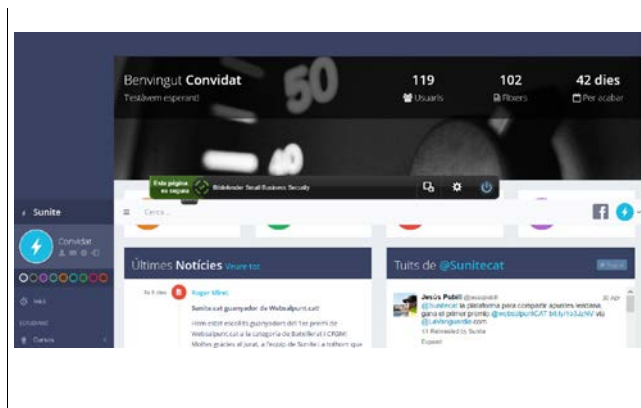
Benvingut Convidat
Testàvem esperant!

119
Usuaris

102
Fitxers

42 dies
Per acabar

Esta página es segura
Bitdefender Small Business Security

Sunite
Cerca...
Convidat

Inici

Últimes Notícies Veure tot

Roger Miret
Sunite.cat guanyador de Webalpunt.cat!
Hem estat escollits guanyadors del 1er premi de Webalpunt.cat a la categoria de Batxiller i CFGM! Moltes gràcies al jurat, a l'equip de Sunite i a tothom que

Tuits de @Sunitecat

Jesús Pubill @jesuspubill
30 Apr
@sunitecat la plataforma per compartir apunts lectiva guanya el primer premi @webalpuntCAT bit.ly/1o3Jz4V via @Lavanguardia.com
Retweeted by Sunite
Expand